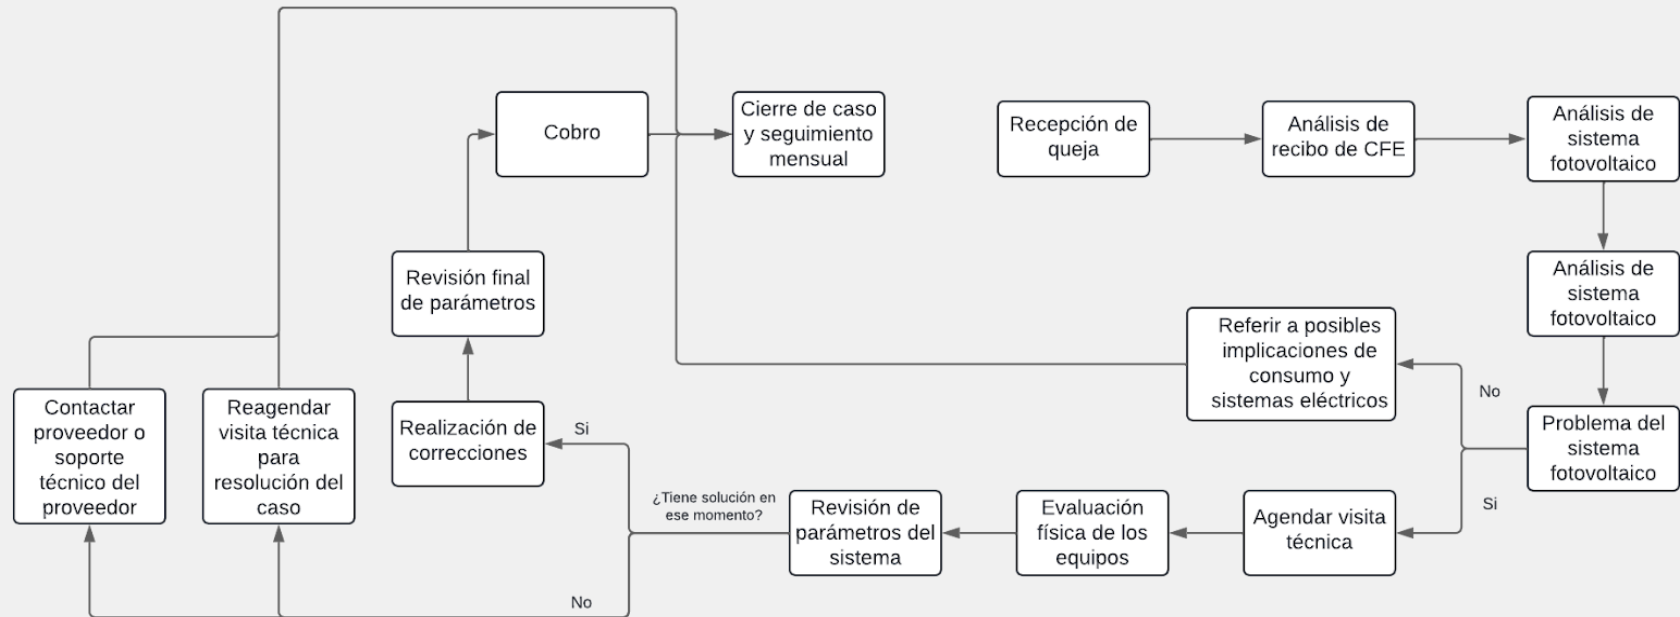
Recepción de queja

Análisis de recibo de CFE

Análisis de sistema fotovoltaico

Análisis de sistema fotovoltaico

Problema del sistema fotovoltaico

No

Referir a posibles implicaciones de consumo y sistemas eléctricos

Si

Agendar visita técnica

Evaluación física de los equipos

Revisión de parámetros del sistema

¿Tiene solución en ese momento?

Si

Realización de correcciones

Revisión final de parámetros

Cobro

Cierre de caso y seguimiento mensual

No

Contactar proveedor o soporte técnico del proveedor

Reagendar visita técnica para resolución del caso